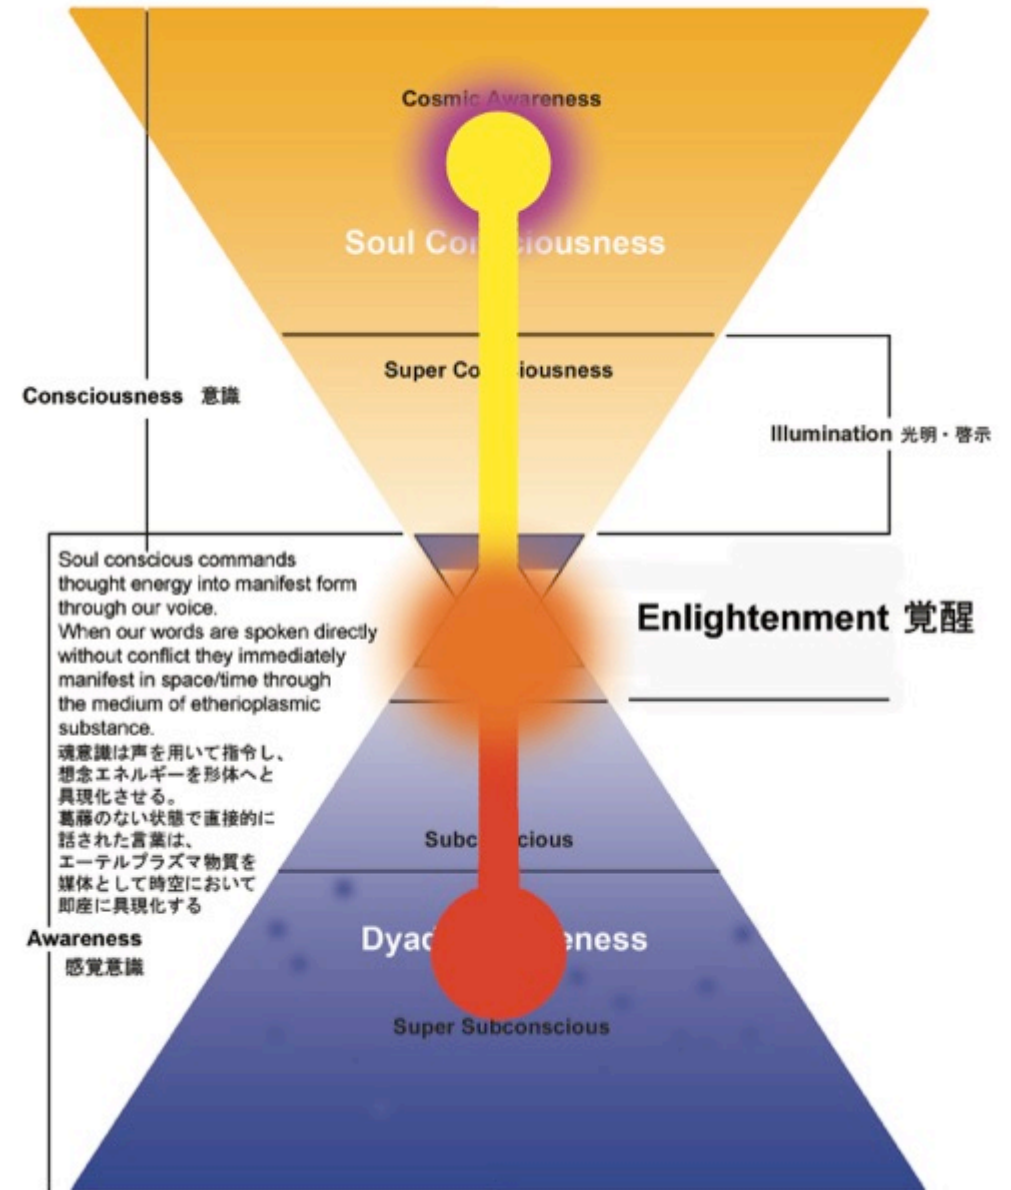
Cosmic Awareness

Soul Co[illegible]iousness

Super Co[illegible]iousness

Consciousness 意識

Illumination 光明・啓示

Soul conscious commands thought energy into manifest form through our voice.
When our words are spoken directly without conflict they immediately manifest in space/time through the medium of etherioplasmic substance.
魂意識は声を用いて指令し、想念エネルギーを形体へと具現化させる。
葛藤のない状態で直接的に話された言葉は、エーテルプラズマ物質を媒体として時空において即座に具現化する

Enlightenment 覚醒

Subc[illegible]cious

Awareness
感覚意識

Dyad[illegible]eness

Super Subconscious